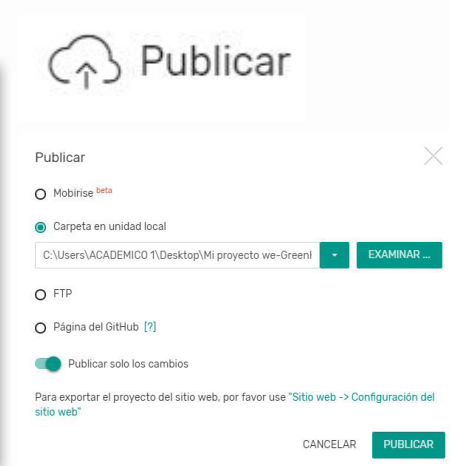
Publicar

Publicar

Mobirise beta

Carpeta en unidad local

C:\Users\ACADEMICO 1\Desktop\Mi proyecto we-Greenl

EXAMINAR ...

FTP

Página del GitHub [?]

Publicar solo los cambios

Para exportar el proyecto del sitio web, por favor use "Sitio web -> Configuración del sitio web"

CANCELAR PUBLICAR